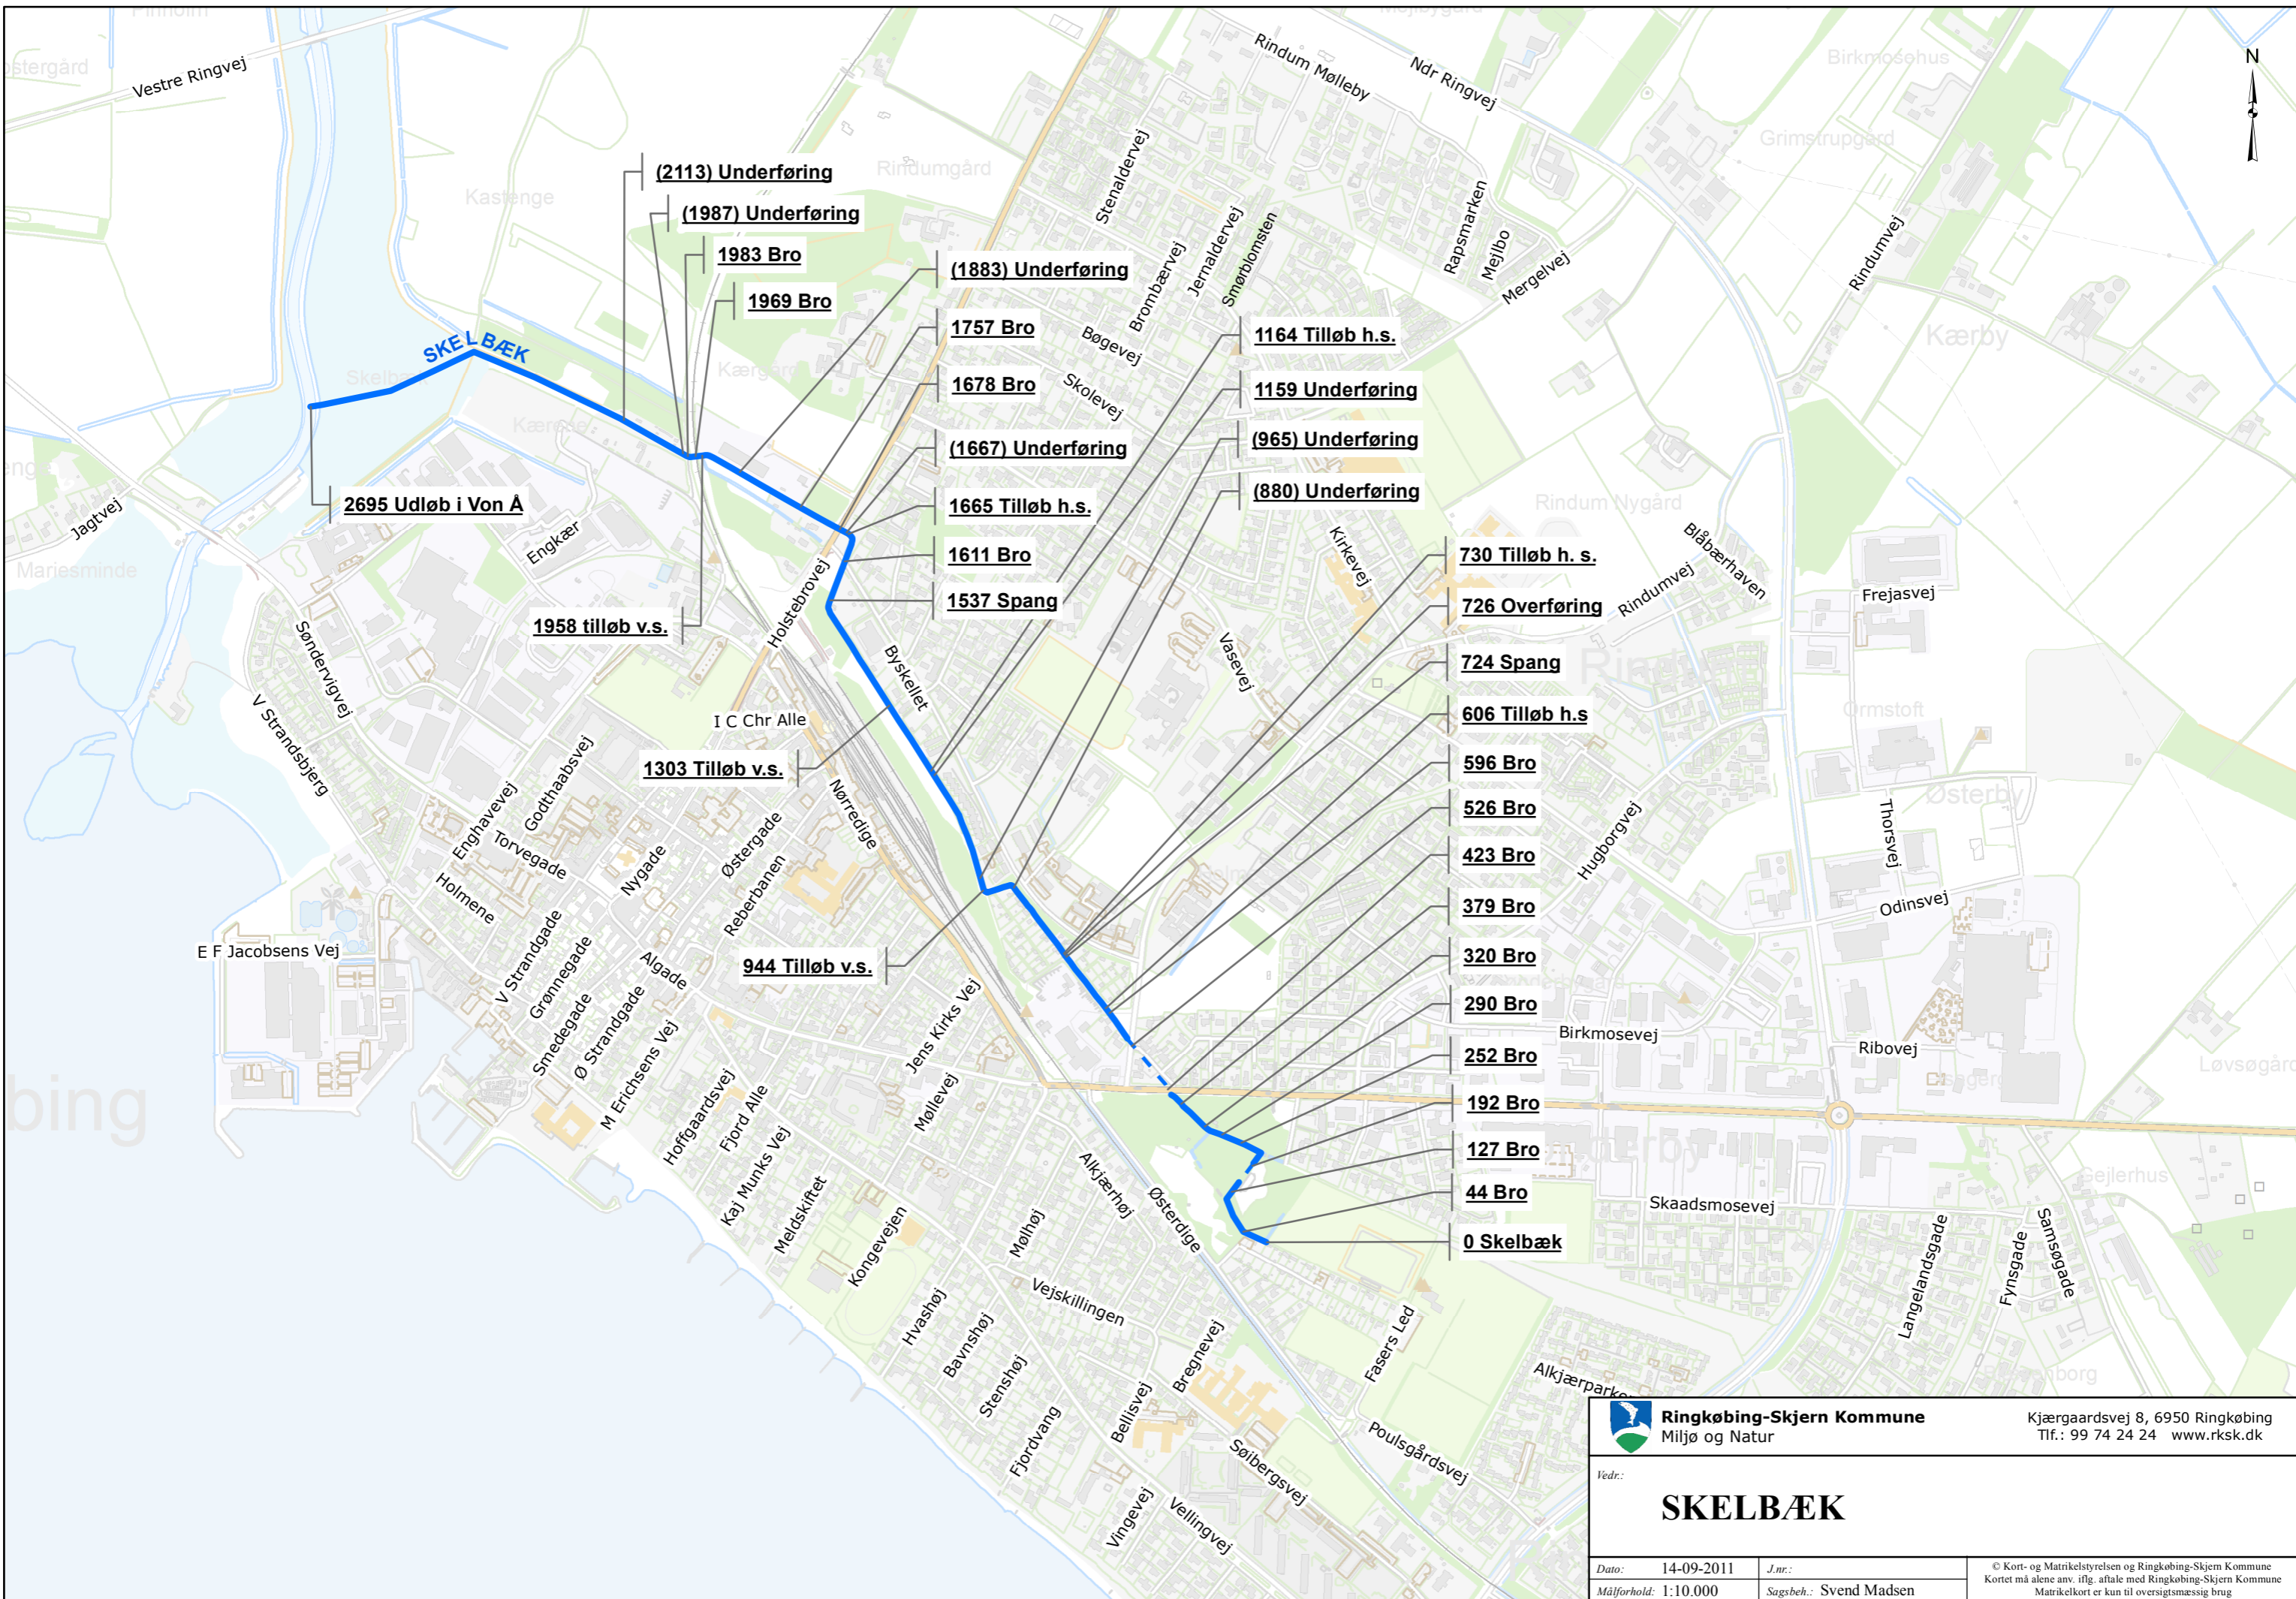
N

Vestre Ringvej
Rindum Mølleby
Ndr Ringvej
Birkmosehus
Grimstrupgård
Kastenge
Rindumgård
(2113) Underføring
(1987) Underføring
1983 Bro
1969 Bro
(1883) Underføring
1757 Bro
1678 Bro
(1667) Underføring
1665 Tilløb h.s.
1611 Bro
1537 Spang
1164 Tilløb h.s.
1159 Underføring
(965) Underføring
(880) Underføring
730 Tilløb h. s.
726 Overføring
724 Spang
606 Tilløb h.s
596 Bro
526 Bro
423 Bro
379 Bro
320 Bro
290 Bro
252 Bro
192 Bro
127 Bro
44 Bro
0 Skelbæk
2695 Udløb i Von Å
1958 tilløb v.s.
1303 Tilløb v.s.
944 Tilløb v.s.
SKELBÆK
Stenaldervej
Brombærvej
Jernaldervej
Smørblomsten
Rapsmarken
Mejlbo
Mergelvej
Rindumvej
Kærby
Bøgevej
Skolevej
Kærgård
Kærende
Skelbæk
Jagtvej
Engkær
Mariesminde
Holstebrovej
Byskellet
Kirkevej
Vasevej
Rindum Nygård
Blåbærhaven
Rindumvej
Frejasvej
Ormstoft
Østerby
Thorsvej
Odinsvej
Hugborgvej
Søndervigvej
V Strandsbjerg
I C Chr Alle
Enghavevej
Godthaabsvej
Torvegade
Holmene
Nygade
Østergade
Reberbanen
Nørredige
E F Jacobsens Vej
V Strandgade
Grønnegade
Smedegade
Ø Strandgade
Algade
M Erichsens Vej
Jens Kirks Vej
Møllevej
Hoffgaardsvej
Fjord Alle
Kaj Munks Vej
Meldskiftet
Kongevejen
Alkjærhøj
Østerdige
Mølhøj
Vejskillingen
Hvashøj
Bavnshøj
Stenshøj
Fjordvang
Bellisvej
Bregnevej
Vingevej
Vellingvej
Søibergsvej
Fasers Led
Alkjærparken
Poulsgårdsvej
Birkmosevej
Ribovej
Skaadsmosevej
Gejlerhus
Langelandsgade
Fynsgade
Samsøgade
Løvsøgård
bing

Ringkøbing-Skjern Kommune
Miljø og Natur
Kjærgaardsvej 8, 6950 Ringkøbing
Tlf.: 99 74 24 24 www.rksk.dk
Vedr.:
SKELBÆK
Dato: 14-09-2011
J.nr.:
Målforhold: 1:10.000
Sagsbeh.: Svend Madsen
© Kort- og Matrikelstyrelsen og Ringkøbing-Skjern Kommune
Kortet må alene anv. iflg. aftale med Ringkøbing-Skjern Kommune
Matrikelkort er kun til oversigtsmæssig brug